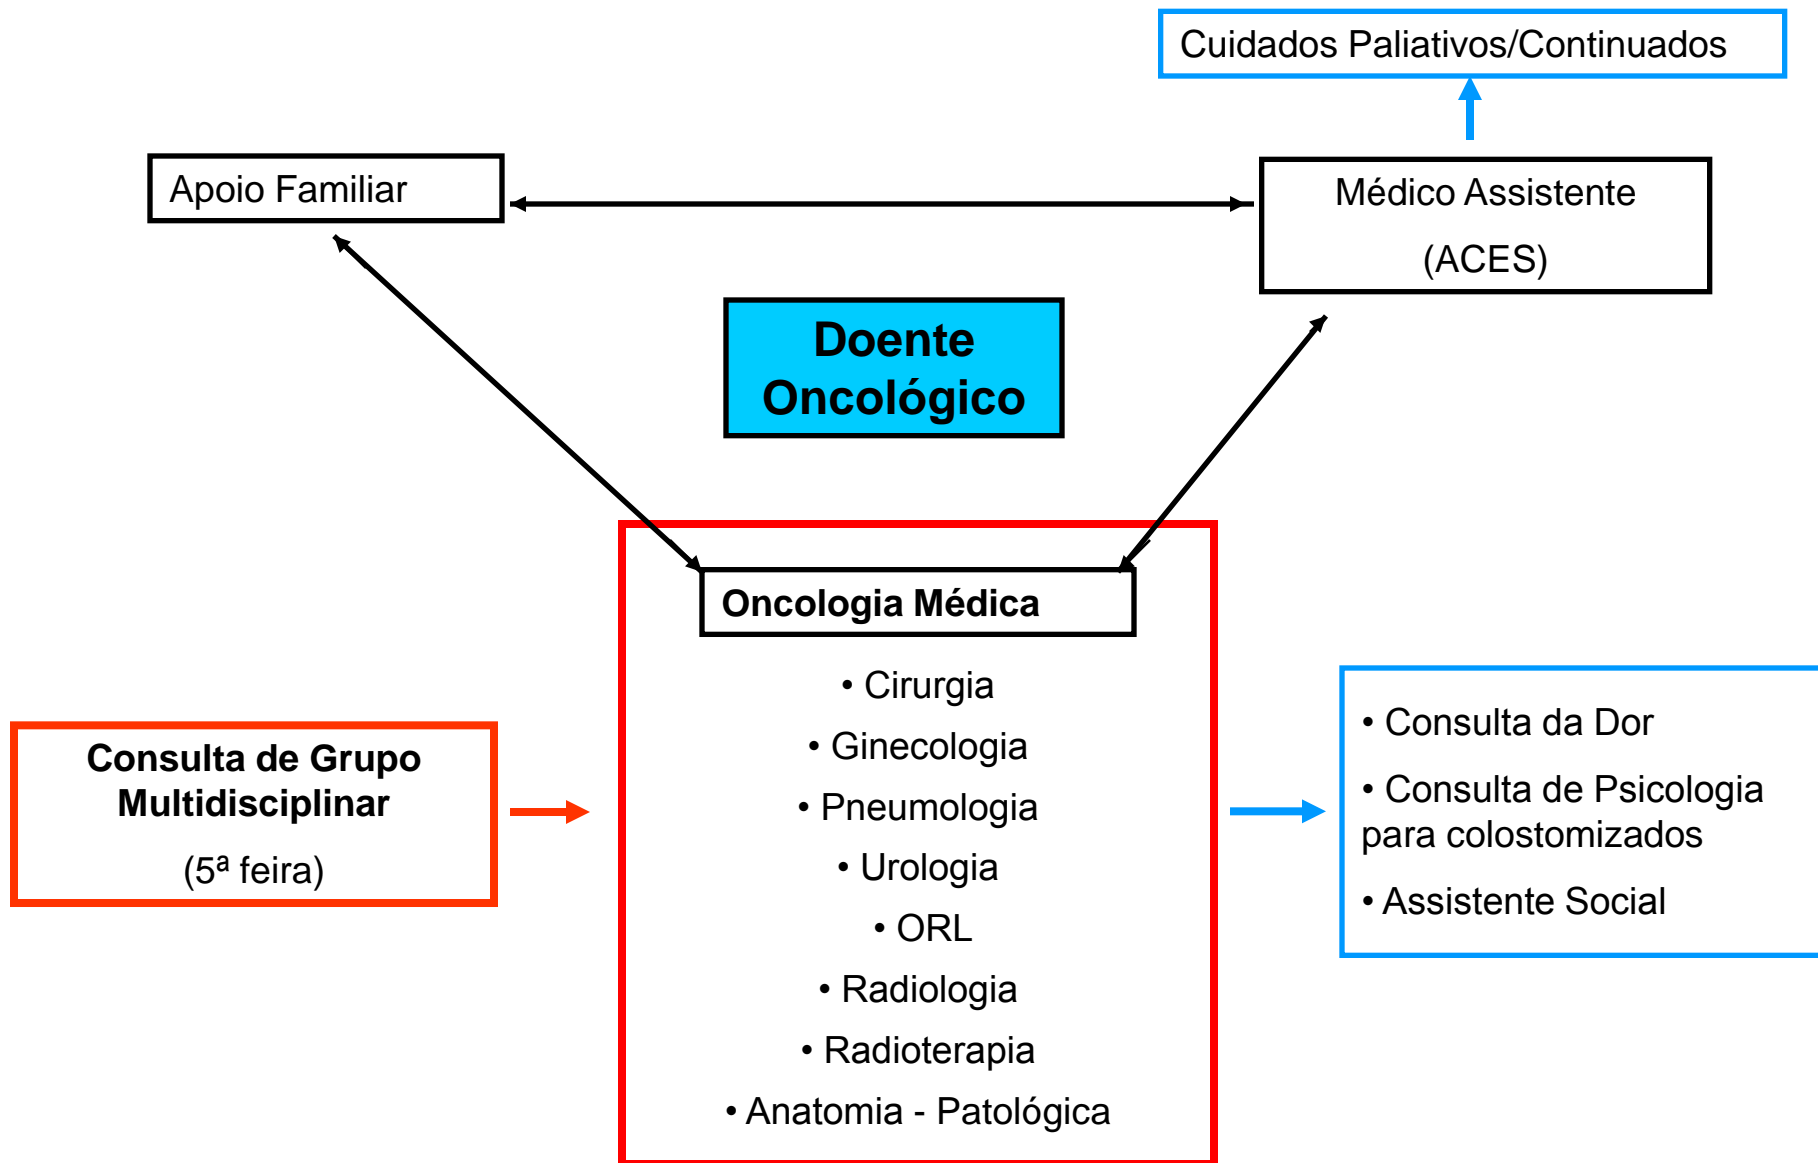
Cuidados Paliativos/Continuados

Apoio Familiar

Médico Assistente
(ACES)

Doente
Oncológico

Oncologia Médica

• Cirurgia
• Ginecologia
• Pneumologia
• Urologia
• ORL
• Radiologia
• Radioterapia
• Anatomia - Patológica

Consulta de Grupo
Multidisciplinar
(5ª feira)

• Consulta da Dor
• Consulta de Psicologia para colostomizados
• Assistente Social